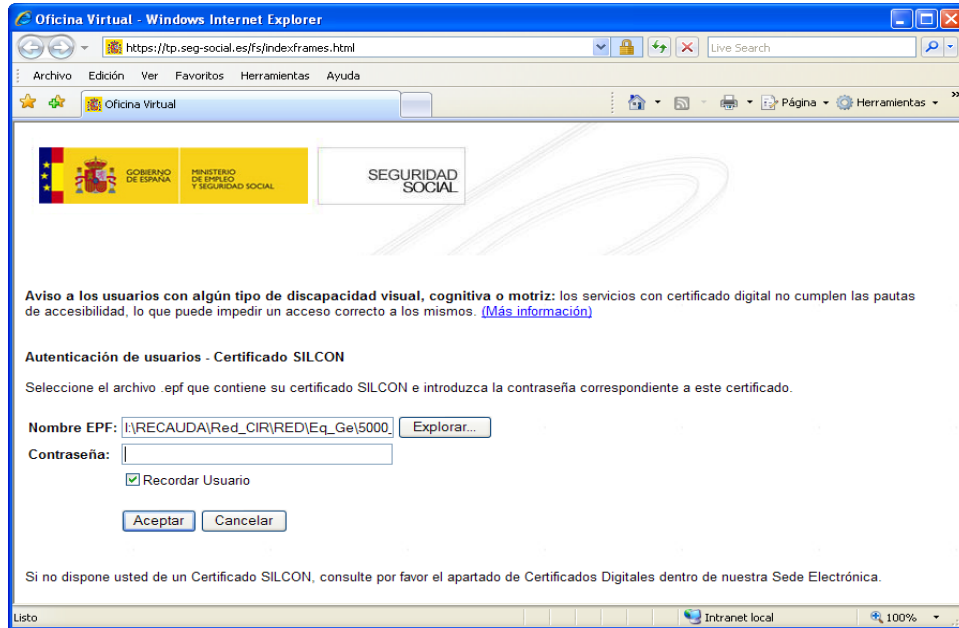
Oficina Virtual - Windows Internet Explorer

https://tp.seg-social.es/fs/indexframes.html

Live Search

Archivo Edición Ver Favoritos Herramientas Ayuda

Oficina Virtual

Página Herramientas

GOBIERNO DE ESPAÑA MINISTERIO DE EMPLEO Y SEGURIDAD SOCIAL

SEGURIDAD SOCIAL

**Aviso a los usuarios con algún tipo de discapacidad visual, cognitiva o motriz:** los servicios con certificado digital no cumplen las pautas de accesibilidad, lo que puede impedir un acceso correcto a los mismos. (Más información)

**Autenticación de usuarios - Certificado SILCON**

Seleccione el archivo .epf que contiene su certificado SILCON e introduzca la contraseña correspondiente a este certificado.

Nombre EPF: I:\RECAUDA\Red_CIR\RED\Eq_Ge\5000_ Explorar...

Contraseña:

Recordar Usuario

Aceptar Cancelar

Si no dispone usted de un Certificado SILCON, consulte por favor el apartado de Certificados Digitales dentro de nuestra Sede Electrónica.

Listo Intranet local 100%